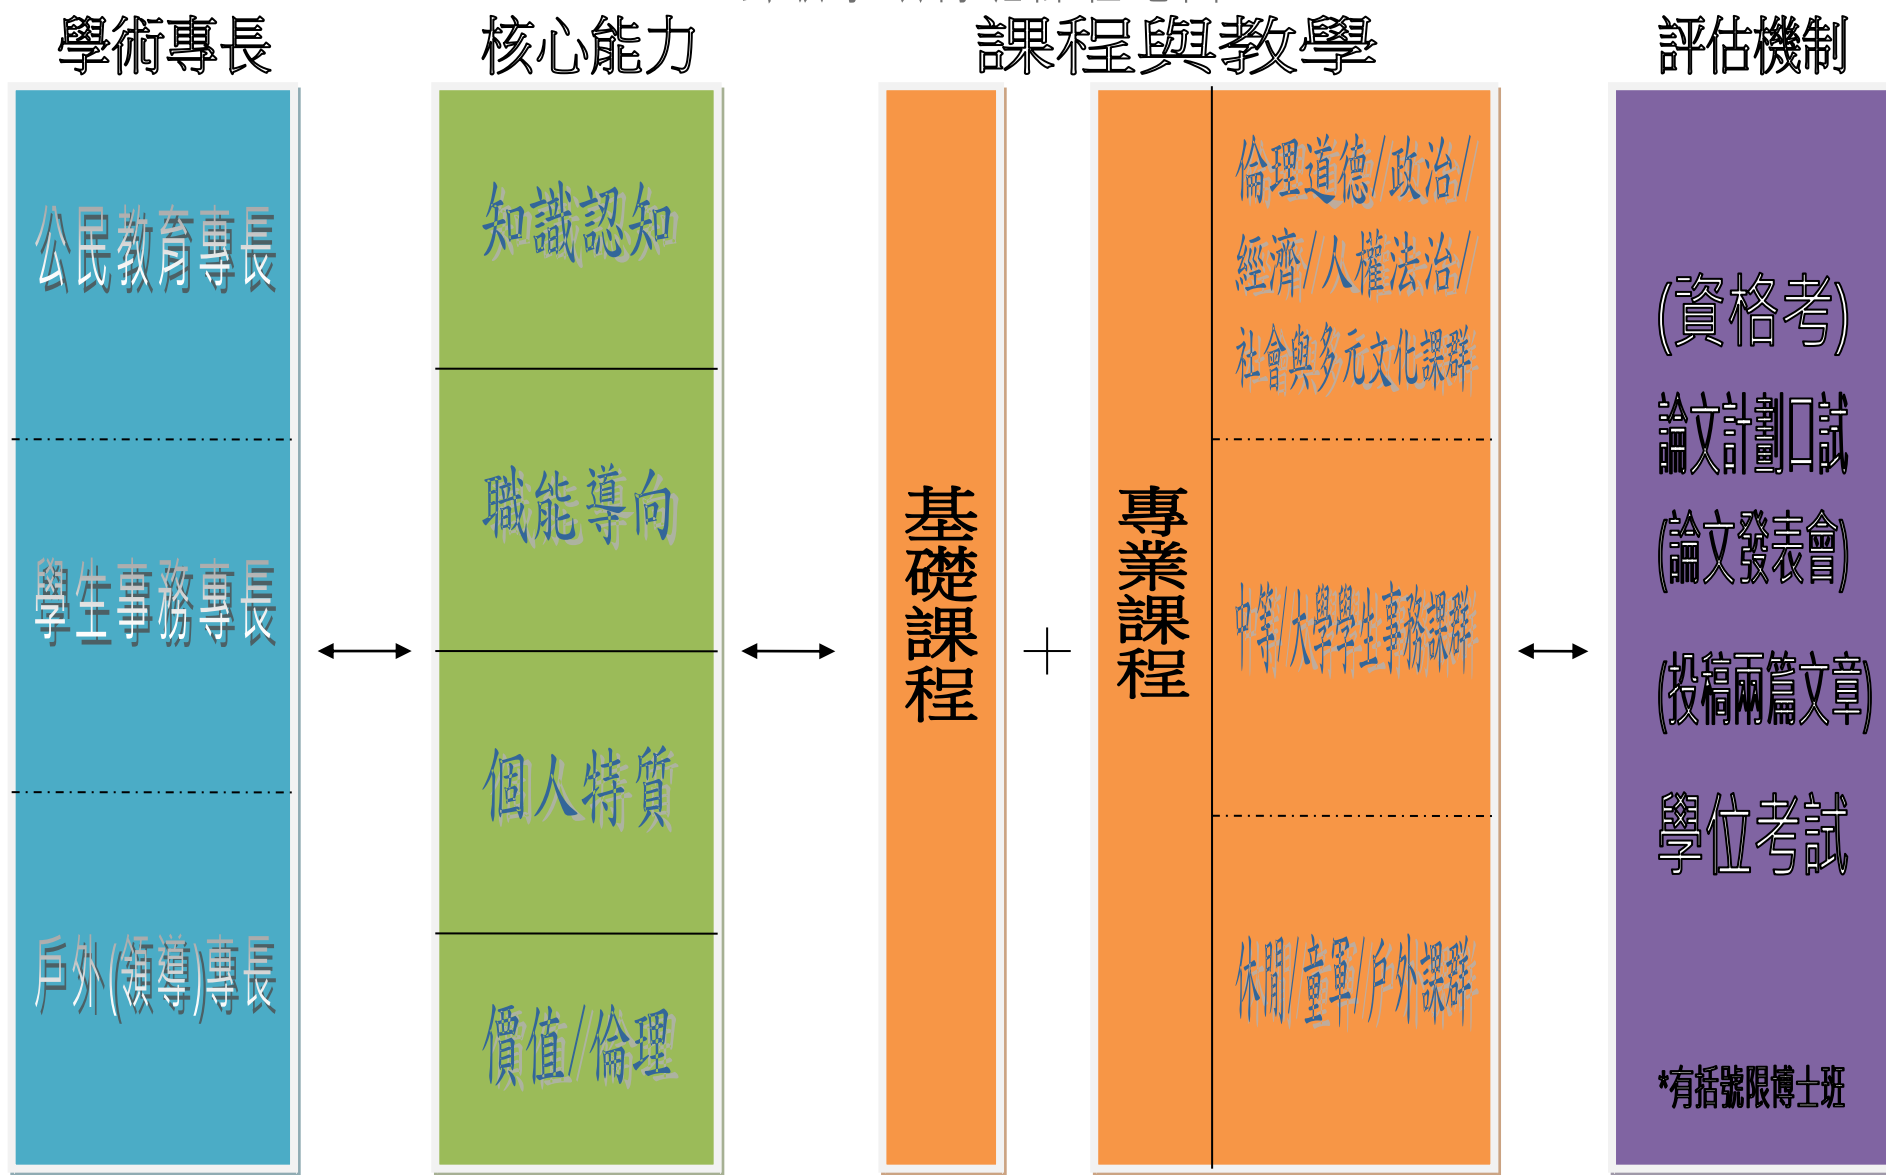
學術專長

公民教育專長

學生事務專長

戶外(領導)專長

核心能力

知識認知

職能導向

個人特質

價值/倫理

課程與教學

基礎課程

+

專業課程

倫理道德/政治/經濟/人權法治/社會與多元文化課群

中等/大學學生事務課群

休閒/童軍/戶外課群

評估機制

(資格考)

論文計劃口試

(論文發表會)

(投稿兩篇文章)

學位考試

*有括號限博士班